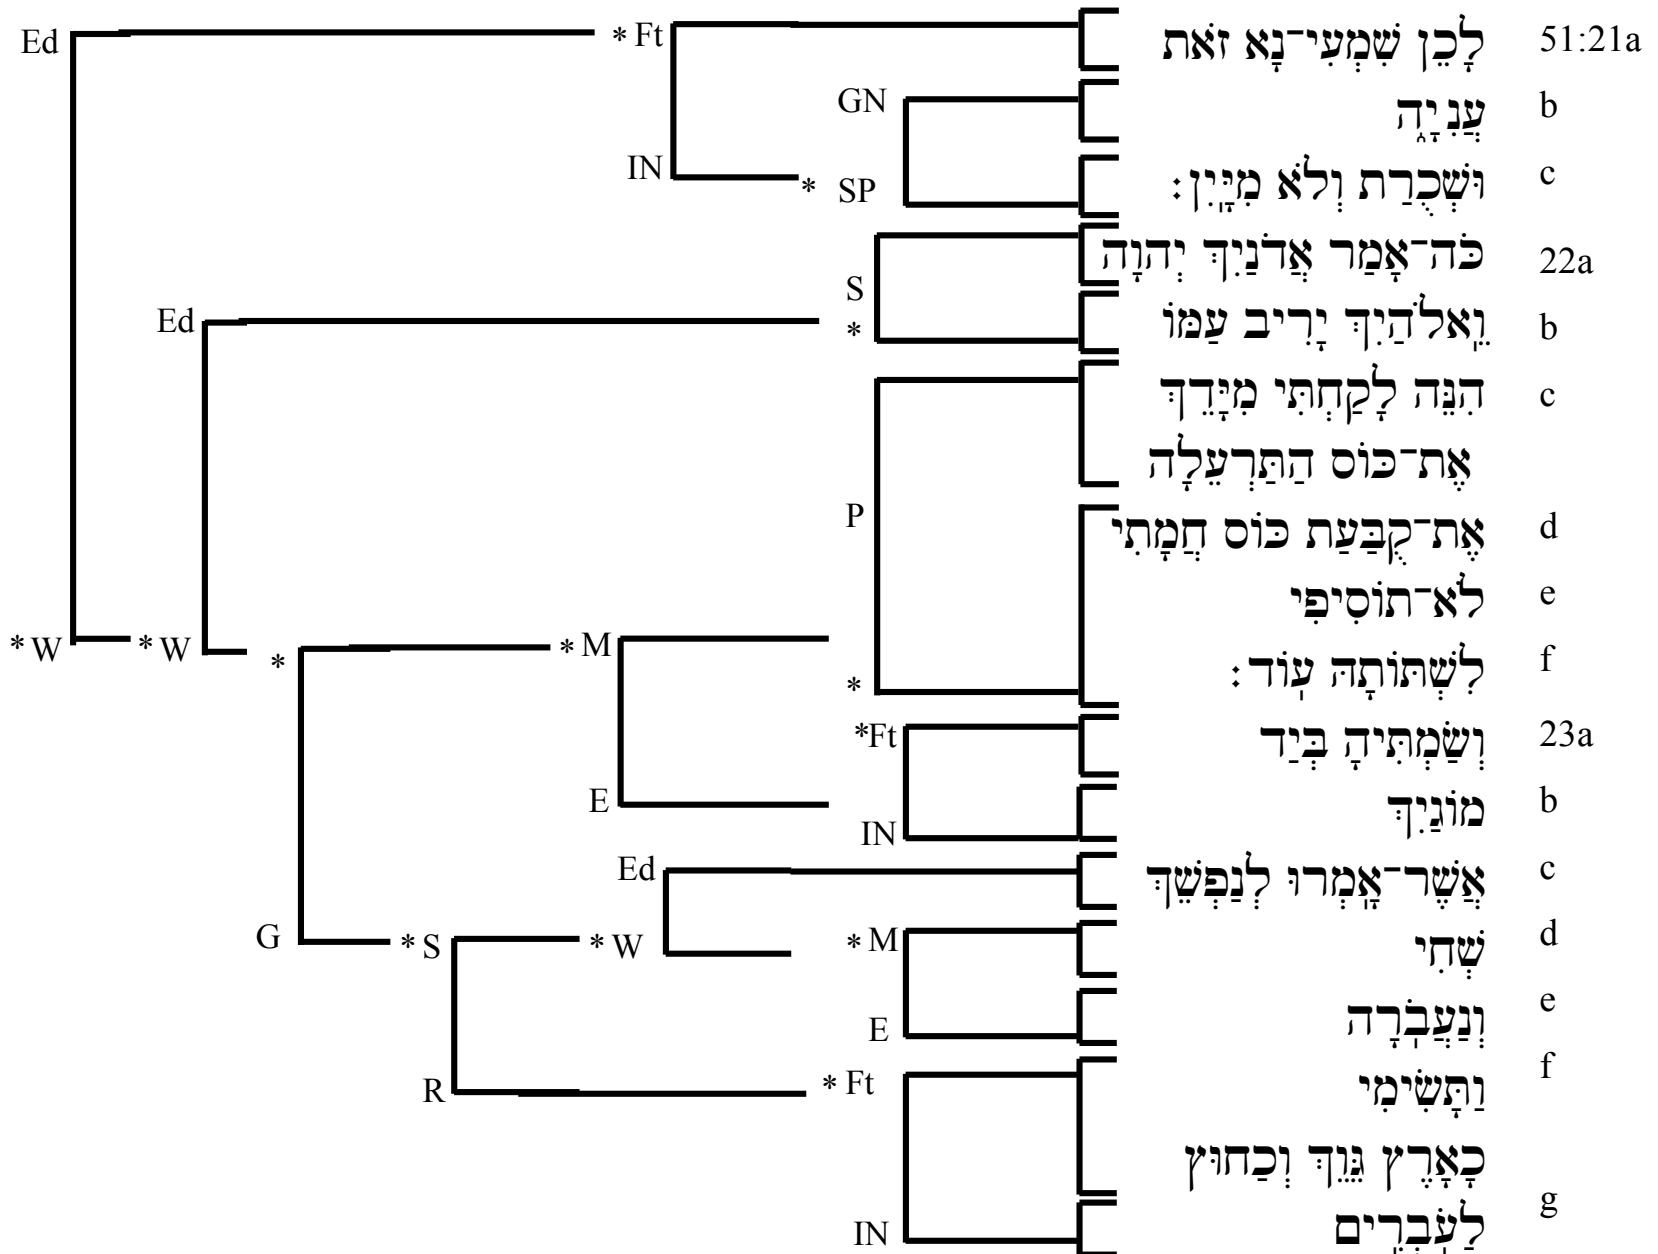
Ed
* Ft
GN
IN
* SP
S
Ed
*
P
* W
* W
*
* M
*
*Ft
E
IN
Ed
G
* S
* W
* M
E
R
* Ft
IN

51:21a לָכֵן שִׁמְעִי־נָא זֹאת
b עֲנִיָּה
c וּשְׁכֻרַת וְלֹא מִיָּיִן׃
22a כֹּה־אָמַר אֲדֹנַיִךְ יְהוָה
b וֵאלֹהַיִךְ יָרִיב עַמּוֹ
c הִנֵּה לָקַחְתִּי מִיָּדֵךְ אֶת־כּוֹס הַתַּרְעֵלָה
d אֶת־קֻבַּעַת כּוֹס חֲמָתִי
e לֹא־תוֹסִיפִי
f לִשְׁתּוֹתָהּ עוֹד׃
23a וְשַׂמְתִּיהָ בְּיַד
b מוֹגַיִךְ
c אֲשֶׁר־אָמְרוּ לְנַפְשֵׁךְ
d שְׁחִי
e וְנַעֲבֹרָה
f וַתָּשִׂימִי
g כָאָרֶץ גֵּוֵךְ וְכַחוּץ לַעֹבְרִים